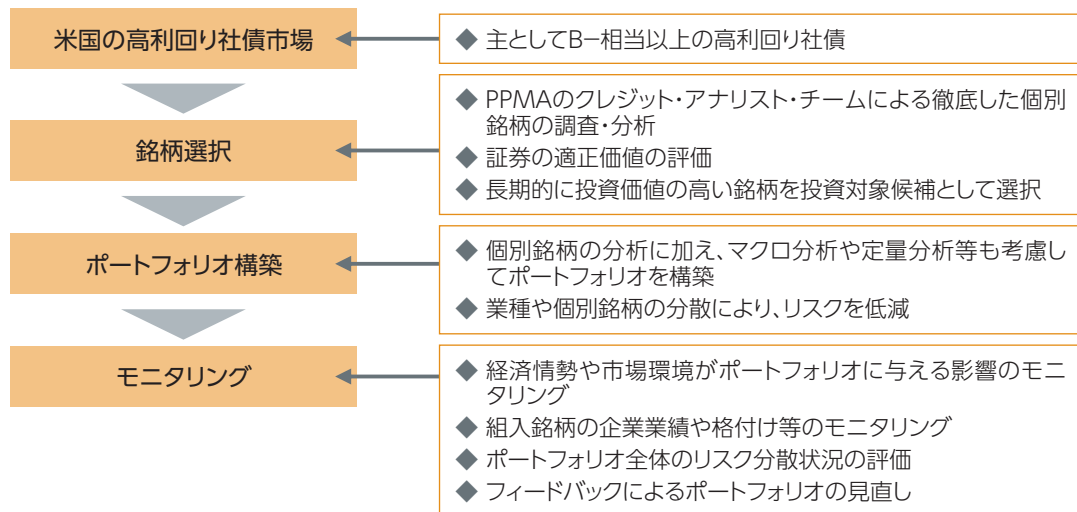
米国の高利回り社債市場

◆ 主としてB−相当以上の高利回り社債

銘柄選択

◆ PPMAのクレジット・アナリスト・チームによる徹底した個別銘柄の調査・分析
◆ 証券の適正価値の評価
◆ 長期的に投資価値の高い銘柄を投資対象候補として選択

ポートフォリオ構築

◆ 個別銘柄の分析に加え、マクロ分析や定量分析等も考慮してポートフォリオを構築
◆ 業種や個別銘柄の分散により、リスクを低減

モニタリング

◆ 経済情勢や市場環境がポートフォリオに与える影響のモニタリング
◆ 組入銘柄の企業業績や格付け等のモニタリング
◆ ポートフォリオ全体のリスク分散状況の評価
◆ フィードバックによるポートフォリオの見直し